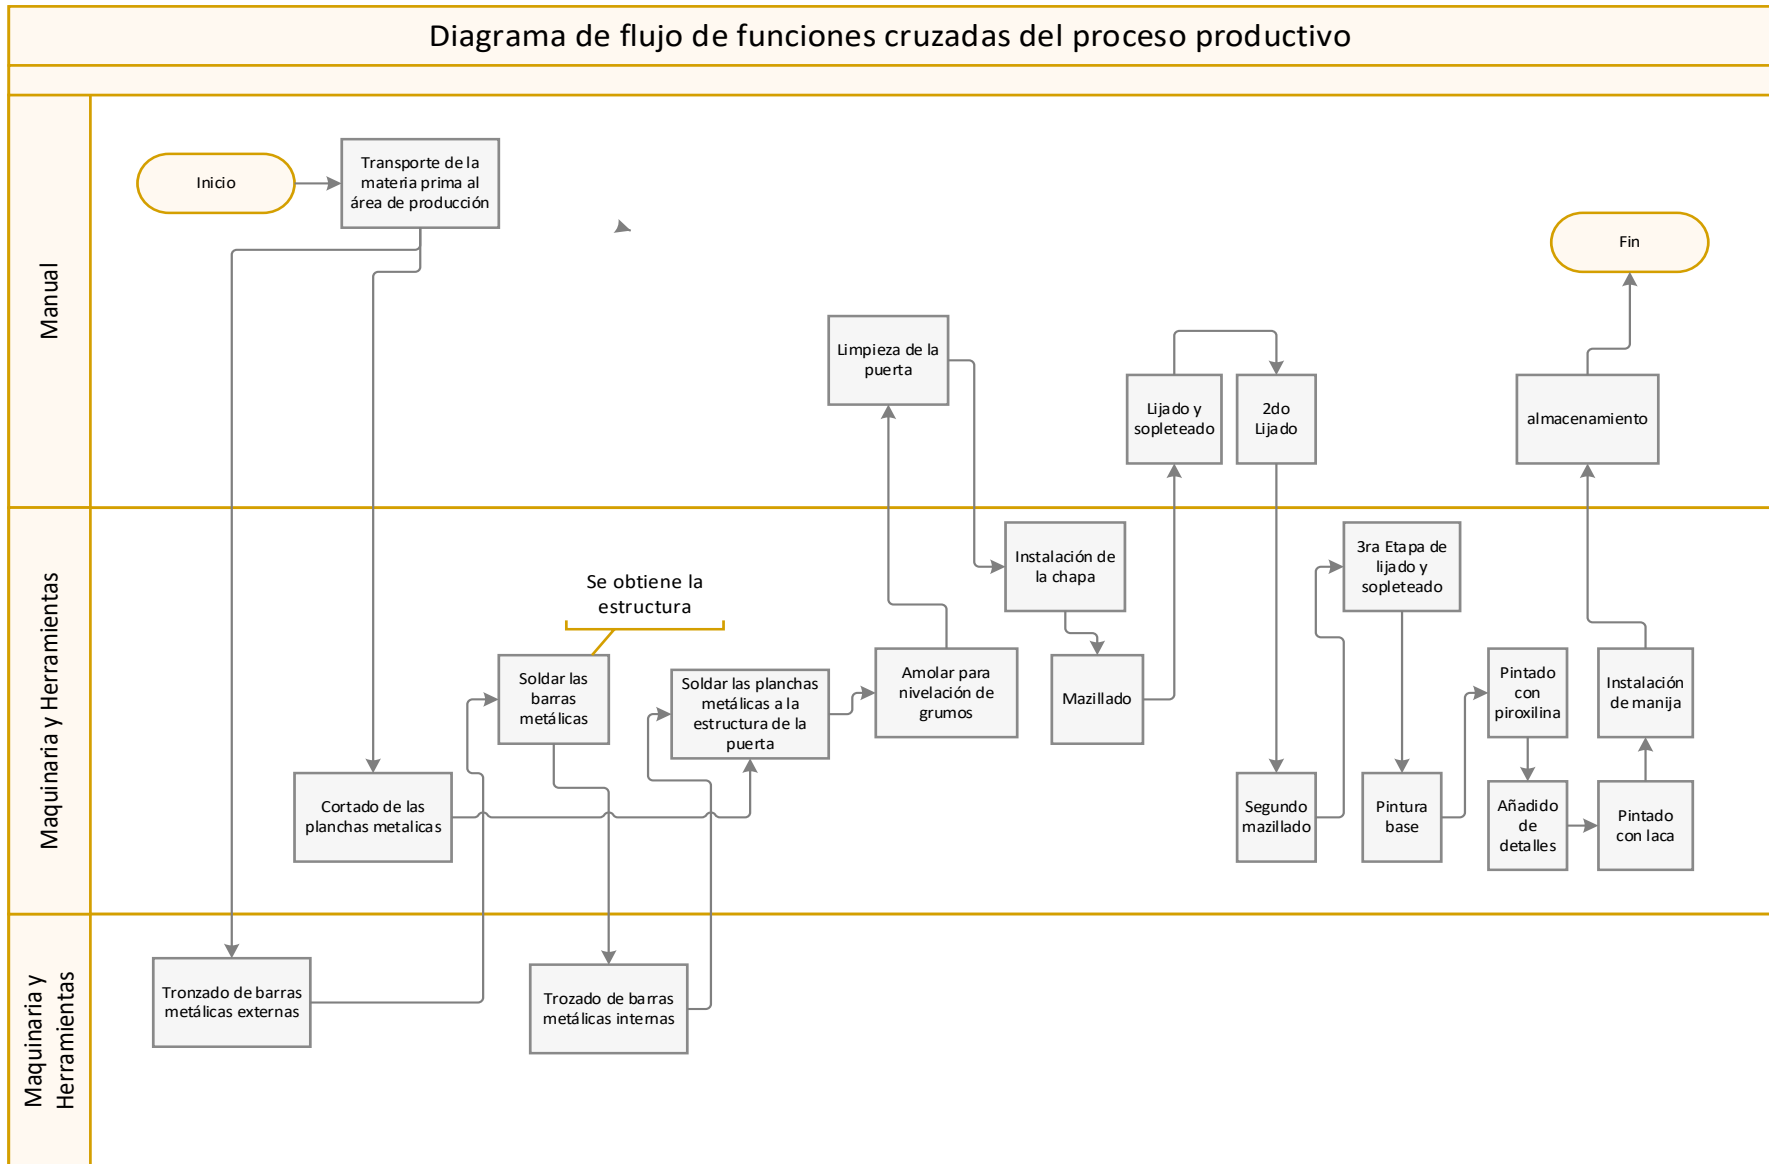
Diagrama de flujo de funciones cruzadas del proceso productivo

Manual

Inicio

Transporte de la materia prima al área de producción

Fin

Limpieza de la puerta

Lijado y sopleteado

2do Lijado

almacenamiento

Maquinaria y Herramientas

Se obtiene la estructura

Instalación de la chapa

3ra Etapa de lijado y sopleteado

Soldar las barras metálicas

Soldar las planchas metálicas a la estructura de la puerta

Amolar para nivelación de grumos

Mazillado

Pintado con piroxilina

Instalación de manija

Cortado de las planchas metalicas

Segundo mazillado

Pintura base

Añadido de detalles

Pintado con laca

Maquinaria y Herramientas

Tronzado de barras metálicas externas

Trozado de barras metálicas internas